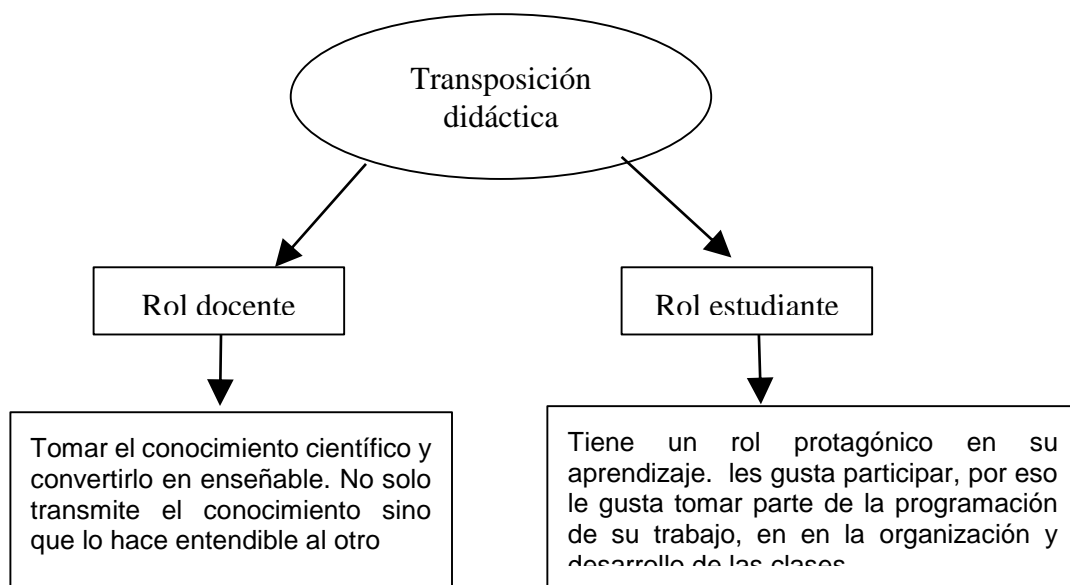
Transposición didáctica

Rol docente

Rol estudiante

Tomar el conocimiento científico y convertirlo en enseñable. No solo transmite el conocimiento sino que lo hace entendible al otro

Tiene un rol protagónico en su aprendizaje. les gusta participar, por eso le gusta tomar parte de la programación de su trabajo, en en la organización y desarrollo de las clases